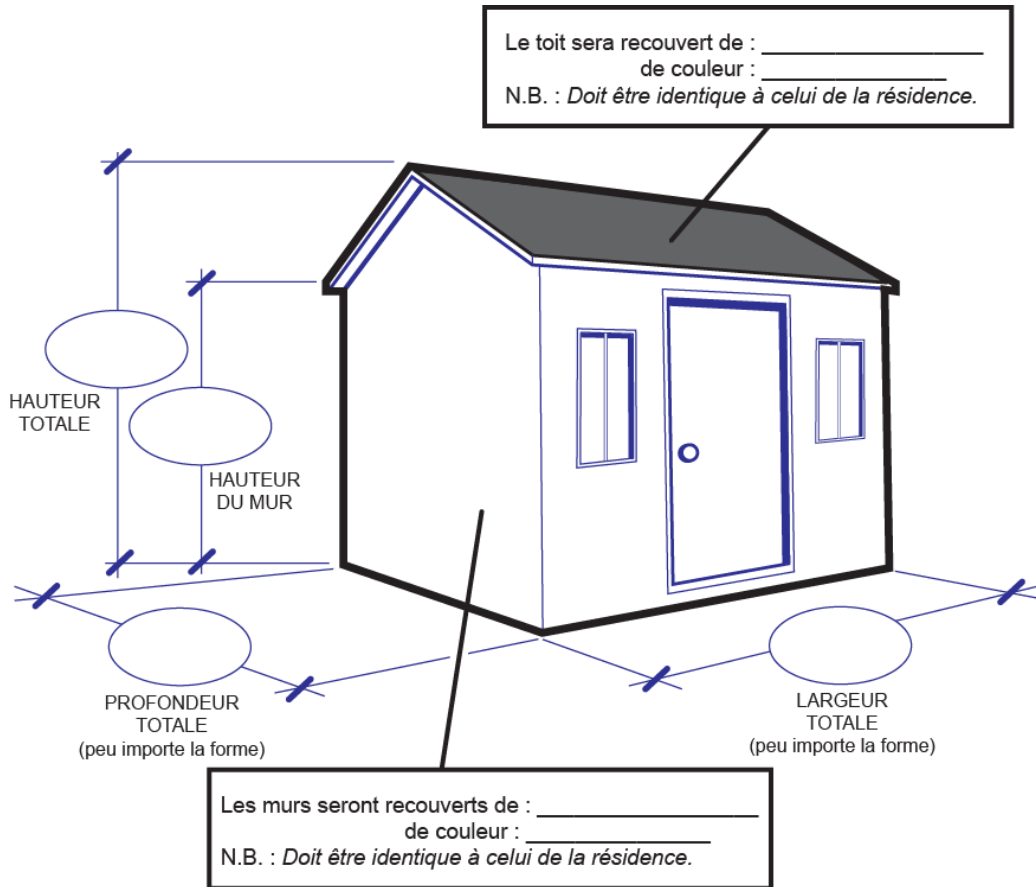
Le toit sera recouvert de : _______________
de couleur : _____________
N.B. : *Doit être identique à celui de la résidence.*

HAUTEUR TOTALE

HAUTEUR DU MUR

PROFONDEUR TOTALE
(peu importe la forme)

LARGEUR TOTALE
(peu importe la forme)

Les murs seront recouverts de : _______________
de couleur : _____________
N.B. : *Doit être identique à celui de la résidence.*